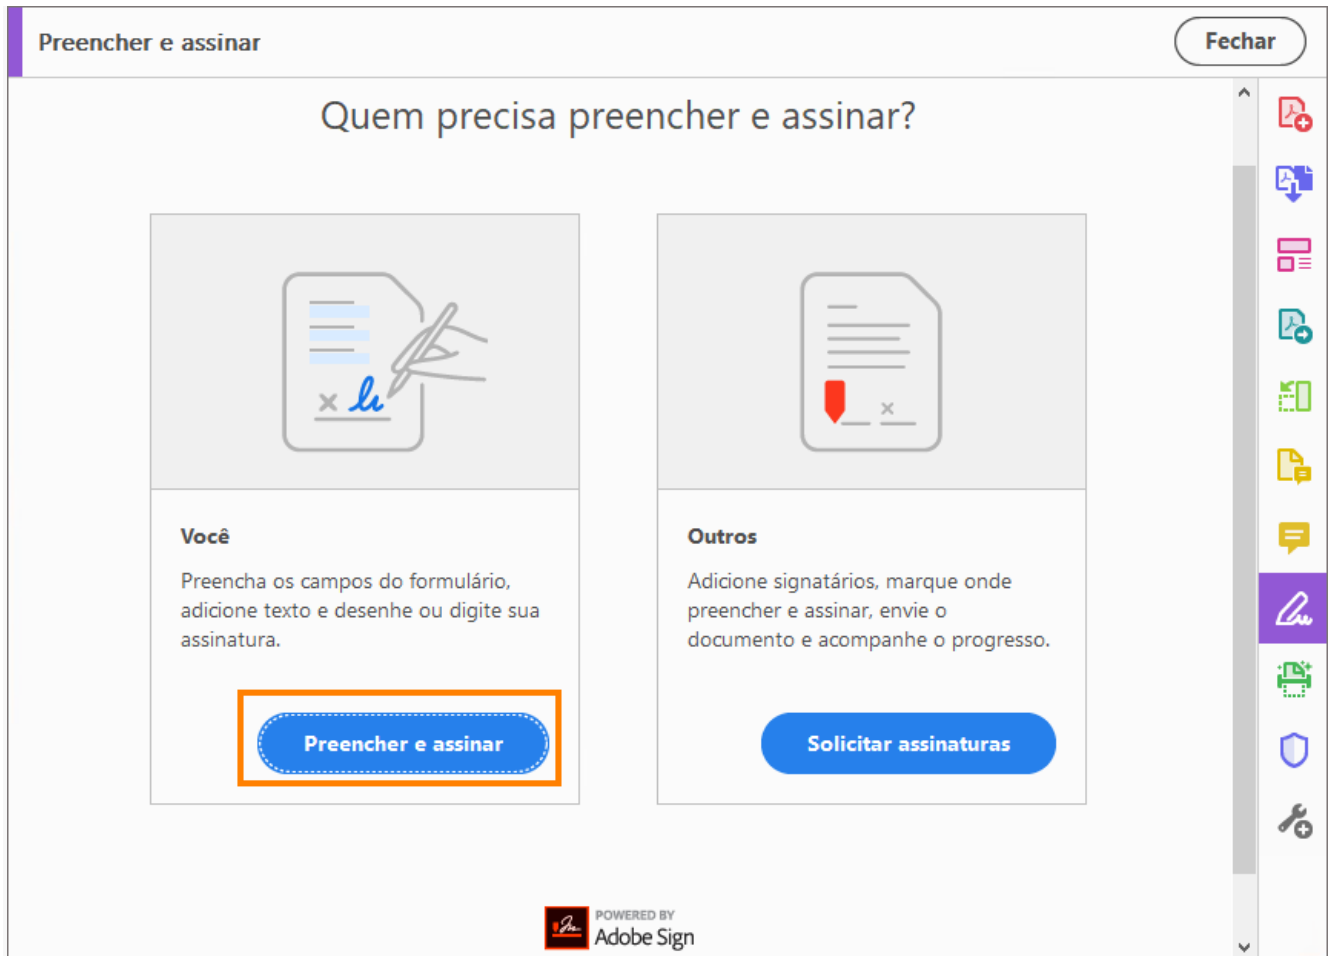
Preencher e assinar

Fechar

Quem precisa preencher e assinar?

Você

Preencha os campos do formulário, adicione texto e desenhe ou digite sua assinatura.

Preencher e assinar

Outros

Adicione signatários, marque onde preencher e assinar, envie o documento e acompanhe o progresso.

Solicitar assinaturas

POWERED BY
Adobe Sign